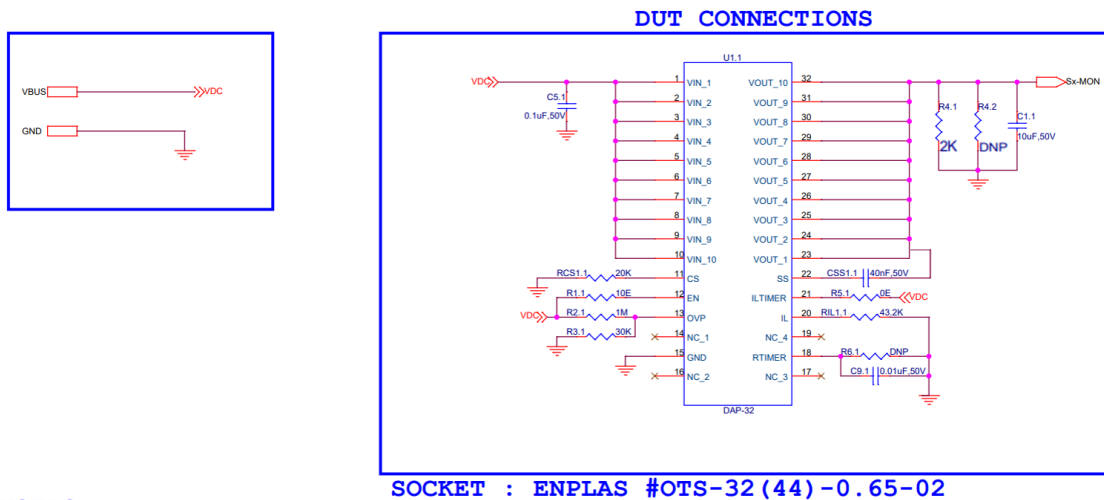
DUT CONNECTIONS

VBUS
VDC
GND

U1.1
VDC
C5.1
0.1uF,50V
1 VIN_1
2 VIN_2
3 VIN_3
4 VIN_4
5 VIN_5
6 VIN_6
7 VIN_7
8 VIN_8
9 VIN_9
10 VIN_10
RCS1.1 20K 11 CS
R1.1 10E 12 EN
VDC R2.1 1M 13 OVP
R3.1 30K
14 NC_1
15 GND
16 NC_2
DAP-32

VOUT_10 32
VOUT_9 31
VOUT_8 30
VOUT_7 29
VOUT_6 28
VOUT_5 27
VOUT_4 26
VOUT_3 25
VOUT_2 24
VOUT_1 23
SS 22 CSS1.1 40nF,50V
ILTIMER 21 R5.1 0E VDC
IL 20 RIL1.1 43.2K
NC_4 19
RTIMER 18 R6.1 DNP
NC_3 17 C9.1 0.01uF,50V

Sx-MON
R4.1 2K
R4.2 DNP
C1.1 10uF,50V

SOCKET : ENPLAS #OTS-32(44)-0.65-02